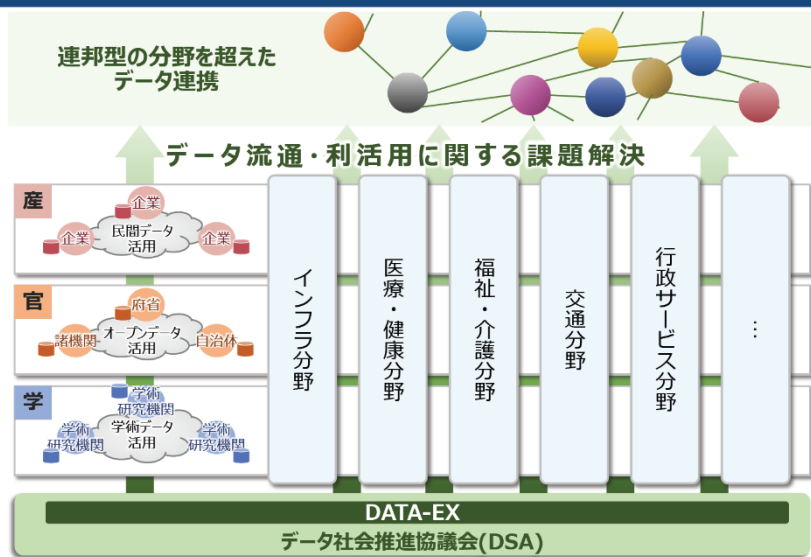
連邦型の分野を超えたデータ連携

データ流通・利活用に関する課題解決

産
企業
企業
民間データ活用
企業

官
府省
諸機関
オープンデータ活用
自治体

学
学術研究機関
学術研究機関
学術データ活用
学術研究機関

インフラ分野

医療・健康分野

福祉・介護分野

交通分野

行政サービス分野

…

DATA-EX
データ社会推進協議会(DSA)